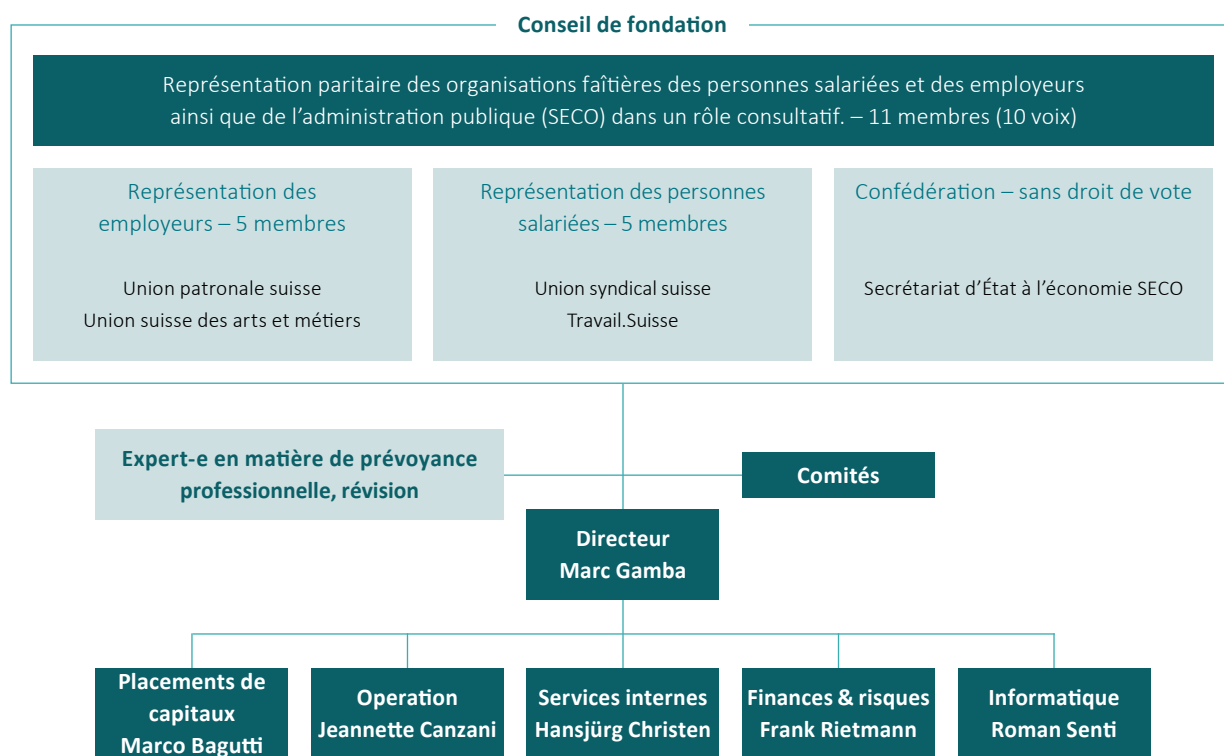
Conseil de fondation

Représentation paritaire des organisations faîtières des personnes salariées et des employeurs ainsi que de l'administration publique (SECO) dans un rôle consultatif. – 11 membres (10 voix)

Représentation des employeurs – 5 membres

Union patronale suisse
Union suisse des arts et métiers

Représentation des personnes salariées – 5 membres

Union syndical suisse
Travail.Suisse

Confédération – sans droit de vote

Secrétariat d'État à l'économie SECO

Expert-e en matière de prévoyance professionnelle, révision

Comités

Directeur
Marc Gamba

Placements de capitaux
Marco Bagutti

Operation
Jeannette Canzani

Services internes
Hansjürg Christen

Finances & risques
Frank Rietmann

Informatique
Roman Senti